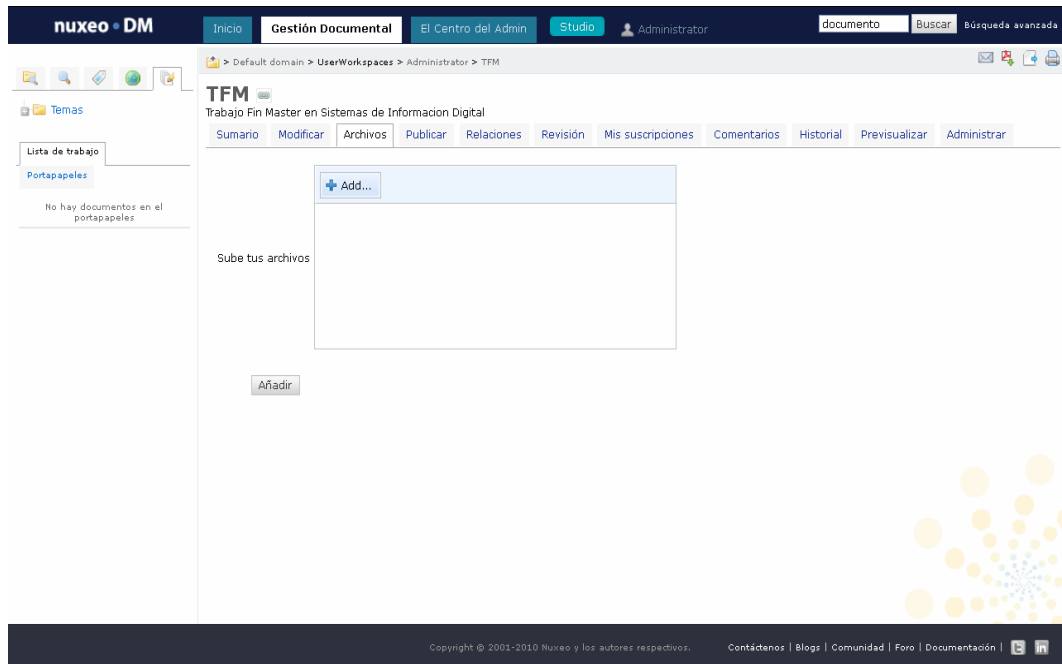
nuxeo • DM

Inicio | Gestión Documental | El Centro del Admin | Studio | Administrator

documento | Buscar | Búsqueda avanzada

Temas

Lista de trabajo

Portapapeles

No hay documentos en el portapapeles

> Default domain > UserWorkspaces > Administrator > TFM

TFM

Trabajo Fin Master en Sistemas de Informacion Digital

Sumario | Modificar | Archivos | Publicar | Relaciones | Revisión | Mis suscripciones | Comentarios | Historial | Previsualizar | Administrar

Sube tus archivos

Add...

Añadir

Copyright © 2001-2010 Nuxeo y los autores respectivos.

Contáctenos | Blogs | Comunidad | Foro | Documentación |